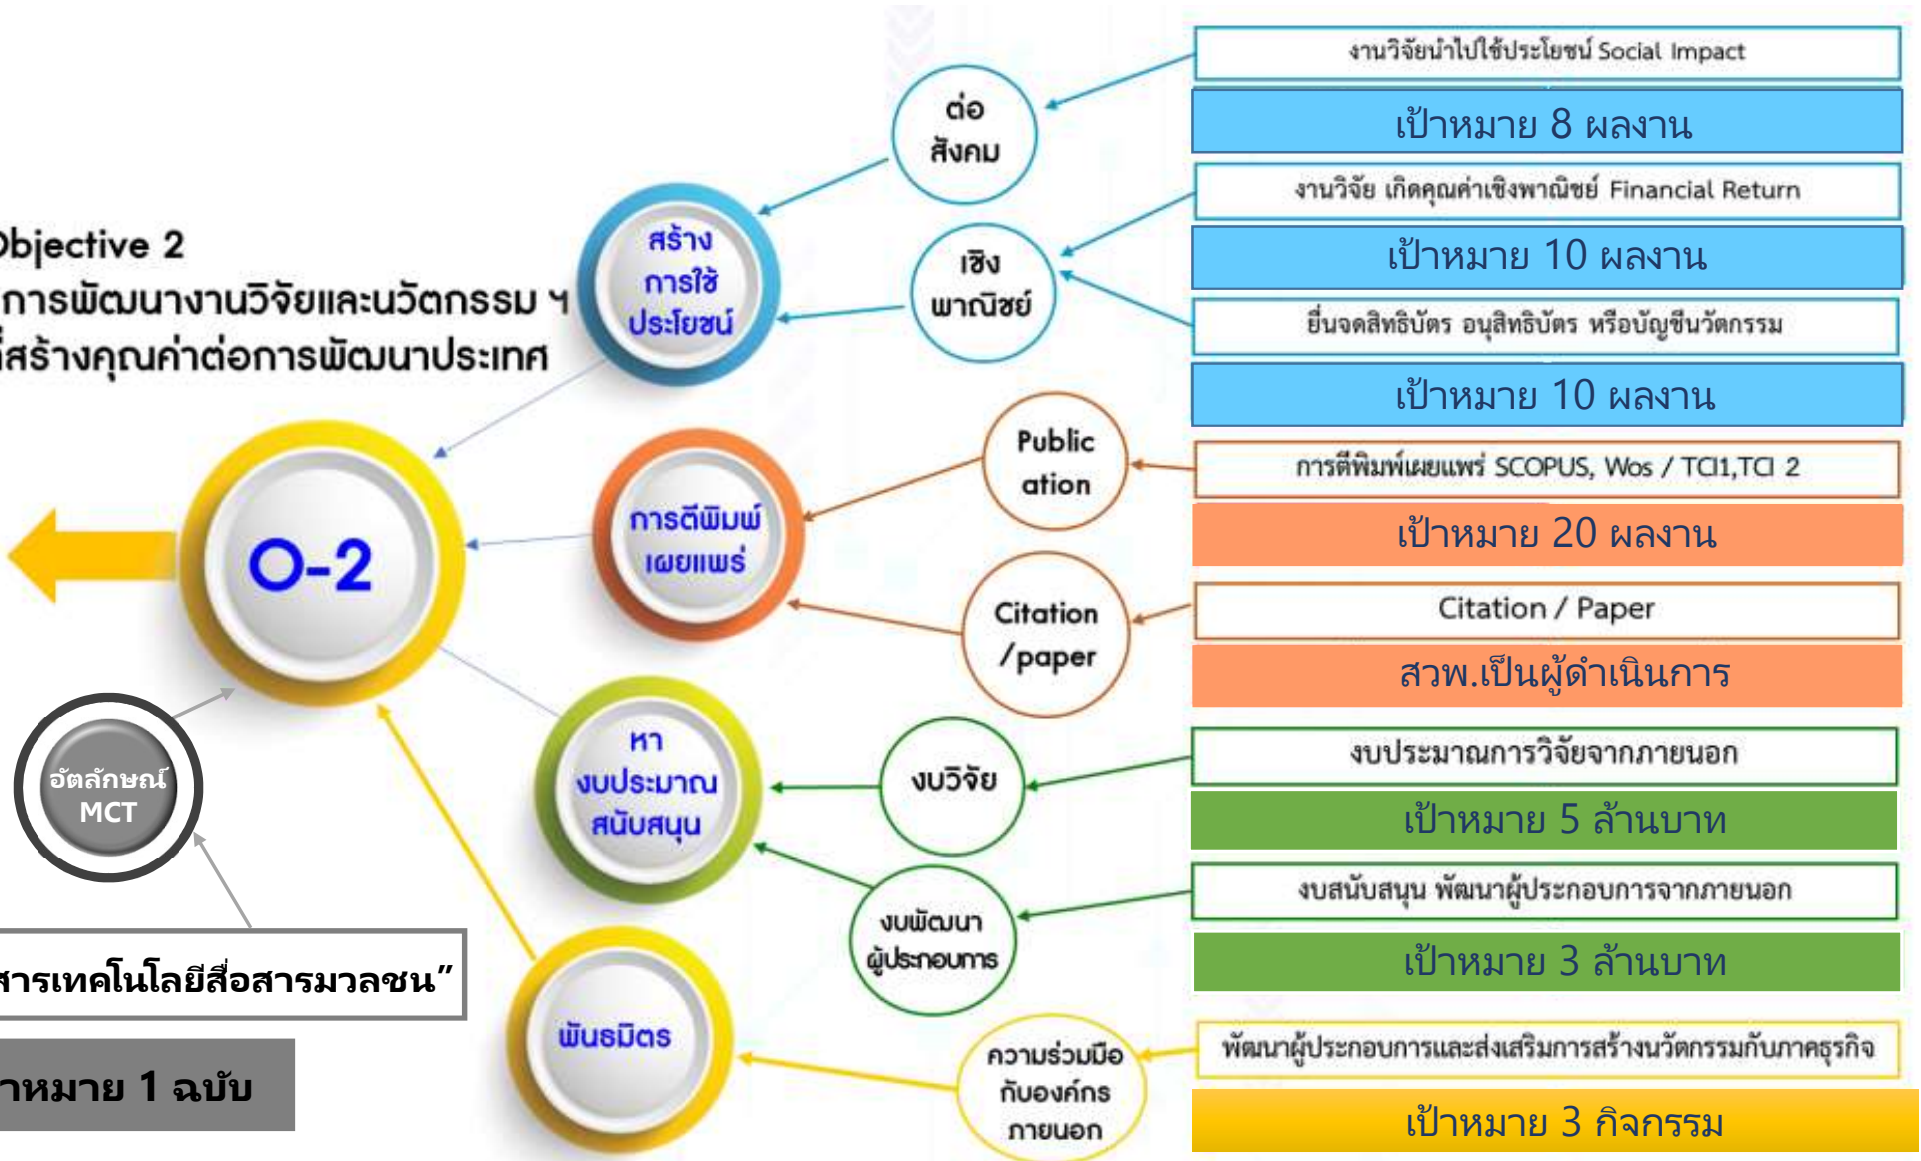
bjective 2
การพัฒนางานวิจัยและนวัตกรรม ฯ
ที่สร้างคุณค่าต่อการพัฒนาประเทศ

O-2

อัตลักษณ์ MCT

สารเทคโนโลยีสื่อสารมวลชน"

าหมาย 1 ฉบับ

สร้างการใช้ประโยชน์

ต่อสังคม

เชิงพาณิชย์

การตีพิมพ์เผยแพร่

Public ation

Citation /paper

หางบประมาณสนับสนุน

งบวิจัย

งบพัฒนาผู้ประกอบการ

พันธมิตร

ความร่วมมือกับองค์กรภายนอก

งานวิจัยนำไปใช้ประโยชน์ Social Impact

เป้าหมาย 8 ผลงาน

งานวิจัย เกิดคุณค่าเชิงพาณิชย์ Financial Return

เป้าหมาย 10 ผลงาน

ยื่นจดสิทธิบัตร อนุสิทธิบัตร หรือบัญชีนวัตกรรม

เป้าหมาย 10 ผลงาน

การตีพิมพ์เผยแพร่ SCOPUS, Wos / TCI1,TCI 2

เป้าหมาย 20 ผลงาน

Citation / Paper

สวพ.เป็นผู้ดำเนินการ

งบประมาณการวิจัยจากภายนอก

เป้าหมาย 5 ล้านบาท

งบสนับสนุน พัฒนาผู้ประกอบการจากภายนอก

เป้าหมาย 3 ล้านบาท

พัฒนาผู้ประกอบการและส่งเสริมการสร้างนวัตกรรมกับภาคธุรกิจ

เป้าหมาย 3 กิจกรรม